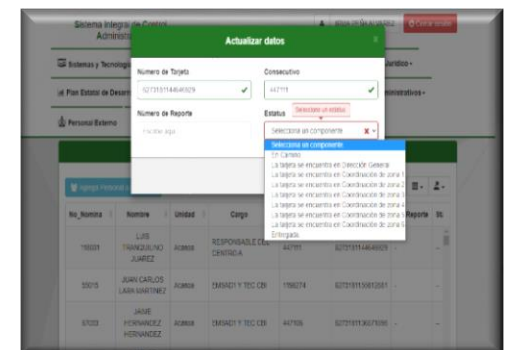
Sistema Integral de Control Administ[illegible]

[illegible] Cerrar sesión

Sistemas y Tecnolog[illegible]

Plan Estatal de Desarr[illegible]

Personal Externo

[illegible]urídico -

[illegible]ministrativos -

Actualizar datos

×

Número de Tarjeta

5273151144646929

Consecutivo

447111

Número de Reporte

Escribe algo

Estatus

Selecciona un estatus

Selecciona un componente

Selecciona un componente
En Camino
La tarjeta se encuentra en Dirección General
La tarjeta se encuentra en Coordinación de zona 1
La tarjeta se encuentra en Coordinación de zona 2
La tarjeta se encuentra en Coordinación de zona 3
La tarjeta se encuentra en Coordinación de zona 4
La tarjeta se encuentra en Coordinación de zona 5
La tarjeta se encuentra en Coordinación de zona 6
Entregada

Agregar Personal a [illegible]

| No_Nomina | Nombre | Unidad | Cargo | | | Reporte | St. |
|---|---|---|---|---|---|---|---|
| 15001 | LUIS FRANQUILINO JUAREZ | Acatlán | RESPONSABLE CCE CENTRICA | 447111 | 5273151144646929 | - | |
| 33015 | JUAN CARLOS LARA MARTINEZ | Acatlán | EMSAD1 Y TEC CEI | 1166274 | 5273151130612651 | - | |
| 37033 | JAVIE HERNANDEZ HERNANDEZ | Acatlán | EMSAD1 Y TEC CEI | 447109 | 5273151136079390 | - | |